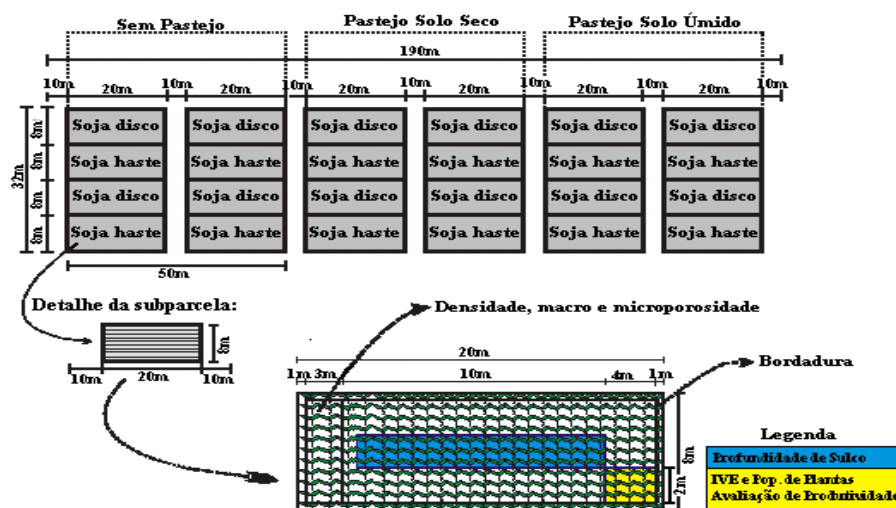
Sem Pastejo

Pastejo Solo Seco

Pastejo Solo Úmido

190m

10m 20m 10m 20m 10m 20m 10m 20m 10m 20m 10m 20m 10m

32m 8m 8m 8m 8m

| Soja disco | Soja disco | Soja disco | Soja disco | Soja disco | Soja disco |
|---|---|---|---|---|---|
| Soja haste | Soja haste | Soja haste | Soja haste | Soja haste | Soja haste |
| Soja disco | Soja disco | Soja disco | Soja disco | Soja disco | Soja disco |
| Soja haste | Soja haste | Soja haste | Soja haste | Soja haste | Soja haste |

50m

Detalhe da subparcela:

8m

10m 20m 10m

Densidade, macro e microporosidade

20m

1m 3m 10m 4m 1m

Bordadura

8m

2m

Legenda

Profundidade de Sulco

IVE e Pop. de Plantas
Avaliação de Produtividade